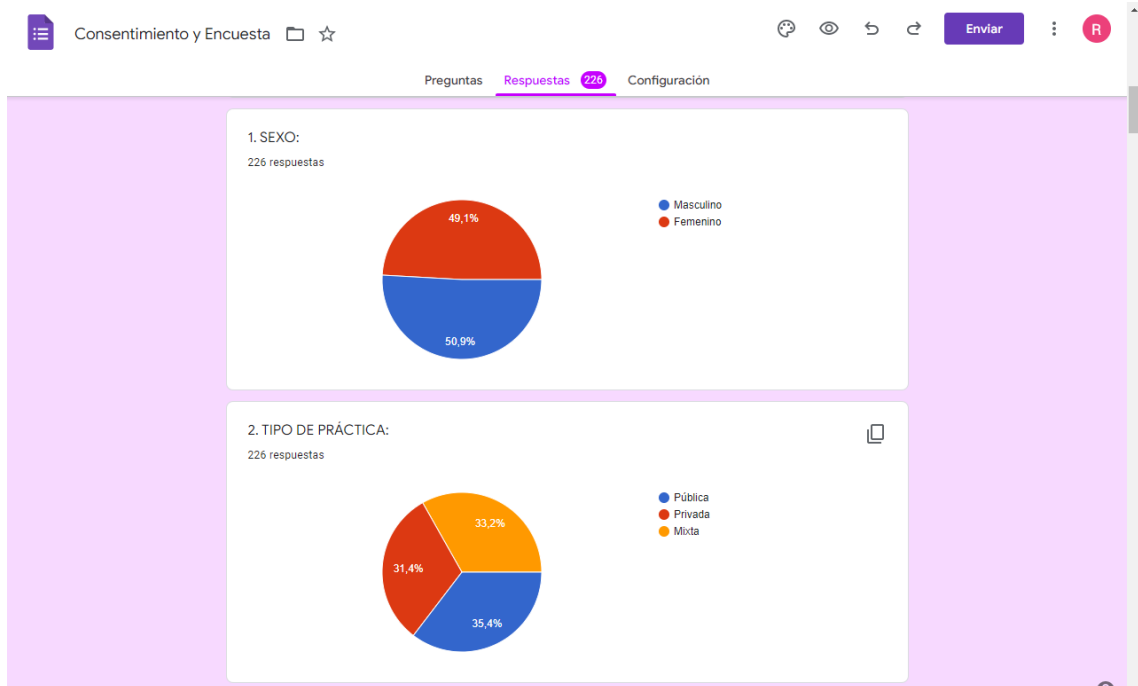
Consentimiento y Encuesta

Enviar

R

Preguntas Respuestas 226 Configuración

1. SEXO:
226 respuestas

49,1%
50,9%

Masculino
Femenino

2. TIPO DE PRÁCTICA:
226 respuestas

33,2%
31,4%
35,4%

Pública
Privada
Mixta